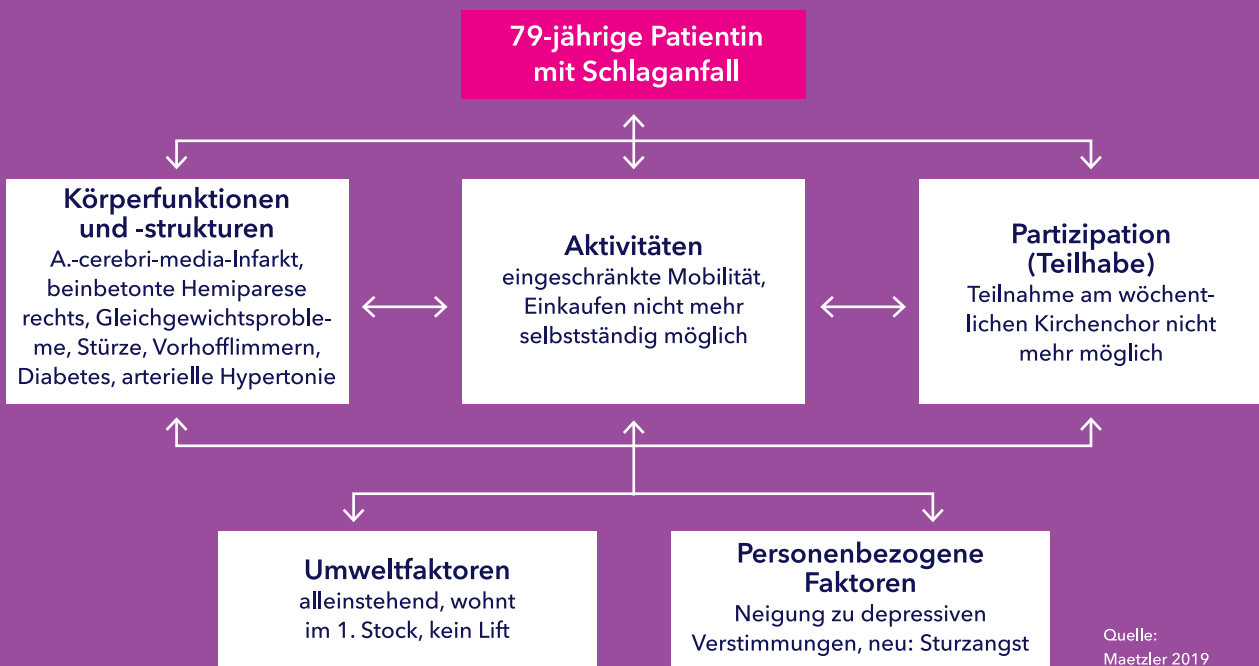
79-jährige Patientin mit Schlaganfall

Körperfunktionen und -strukturen
A.-cerebri-media-Infarkt, beinbetonte Hemiparese rechts, Gleichgewichtsprobleme, Stürze, Vorhofflimmern, Diabetes, arterielle Hypertonie

Aktivitäten
eingeschränkte Mobilität, Einkaufen nicht mehr selbstständig möglich

Partizipation (Teilhabe)
Teilnahme am wöchentlichen Kirchenchor nicht mehr möglich

Umweltfaktoren
alleinstehend, wohnt im 1. Stock, kein Lift

Personenbezogene Faktoren
Neigung zu depressiven Verstimmungen, neu: Sturzangst

Quelle: Maetzler 2019